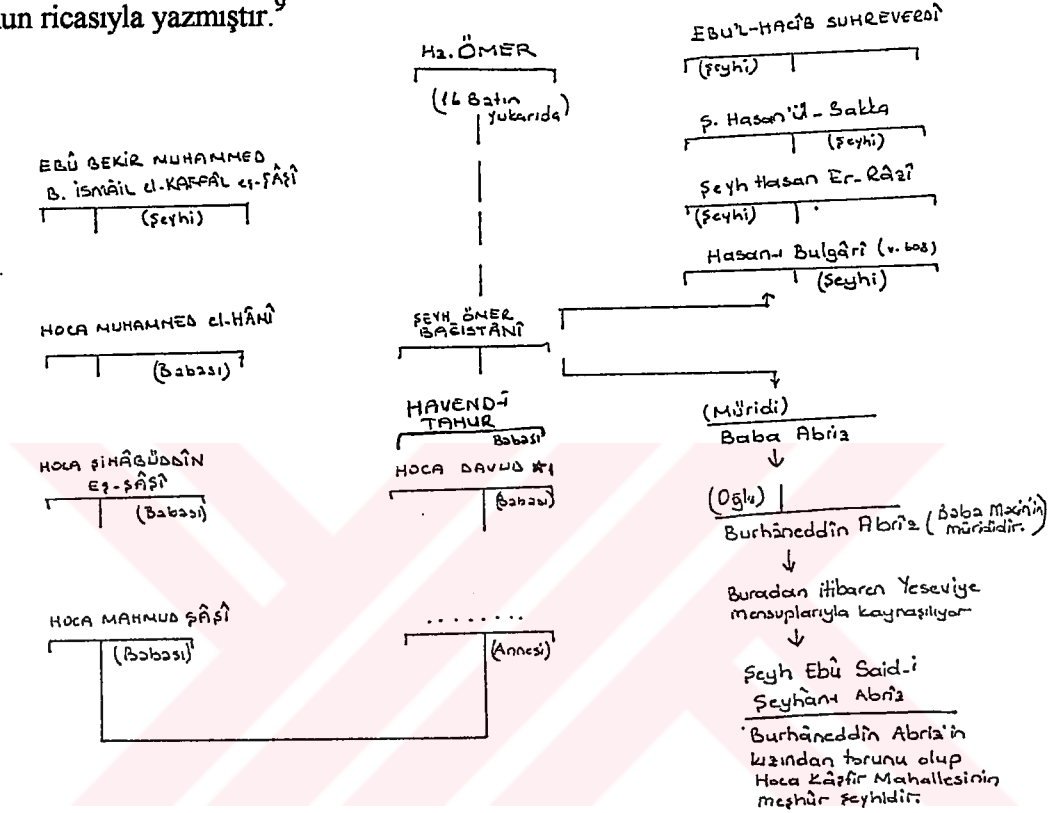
un ricasıyla yazmıştır.$^9$

Hz. ÖMER

(16 Batın yukarıda)

EBU'L-NACİB SUHREVERDÎ

(Şeyhi)

Ş. Hasan'ül-Sakka

(Şeyhi)

Şeyh Hasan Er-Râzî

(Şeyhi)

Hasan-ı Bulgârî (v. 698)

(Şeyhi)

EBÛ BEKİR MUHAMMED B. İSMÂİL el-KAFFÂL eş-ŞÂŞÎ

(Şeyhi)

HOCA MUHAMMED el-HÂNÎ

(Babası)

ŞEYH ÖMER BAĞISTÂNÎ

HAVENDÎ TAHUR

Babası

(Müridi)

Baba Abriz

HOCA ŞİHÂBÜDDİN Eş-ŞÂŞÎ

(Babası)

HOCA DAVUD

(Babası)

(Oğlu)

Burhâneddin Abriz (Baba Maçin'in mürididir)

Buradan itibaren Yeseviye mensuplarıyla kaynaşılıyor

HOCA MAHMUD ŞÂŞÎ

(Babası)

.......

(Annesi)

Şeyh Ebû Said-i Şeyhânı Abriz

Burhâneddin Abriz'in kızından torunu olup Hoca Kâfir Mahallesinin meşhur şeyhidir.